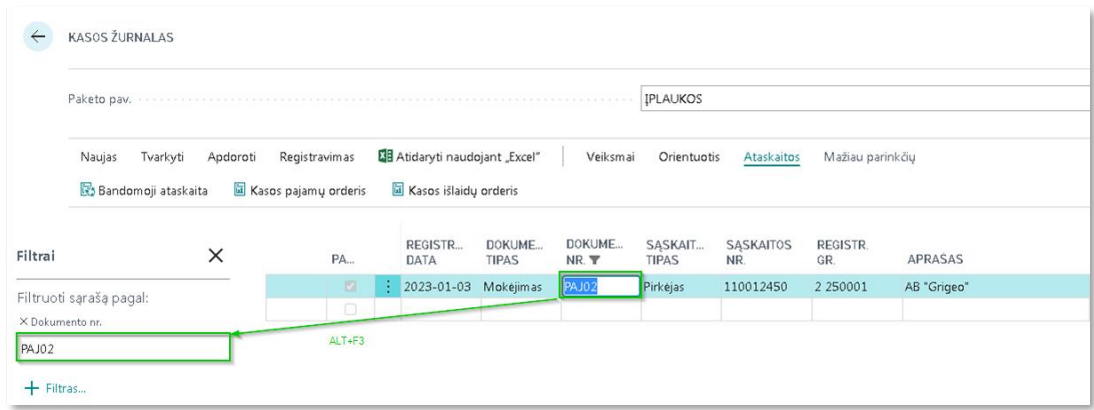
KASOS ŽURNALAS

Paketo pav. ĮPLAUKOS

Naujas Tvarkyti Apdoroti Registravimas Atidaryti naudojant „Excel" Veiksmai Orientuotis Ataskaitos Mažiau parinkčių

Bandomoji ataskaita Kasos pajamų orderis Kasos išlaidų orderis

Filtrai

Filtruoti sąrašą pagal:

× Dokumento nr.

PAJ02

ALT+F3

+ Filtras...

| PA... | REGISTR... DATA | DOKUME... TIPAS | DOKUME... NR. | SĄSKAIT... TIPAS | SĄSKAITOS NR. | REGISTR. GR. | APRAŠAS |
|---|---|---|---|---|---|---|---|
| | 2023-01-03 | Mokėjimas | PAJ02 | Pirkėjas | 110012450 | 2 250001 | AB "Grigeo" |
| | | | | | | | |